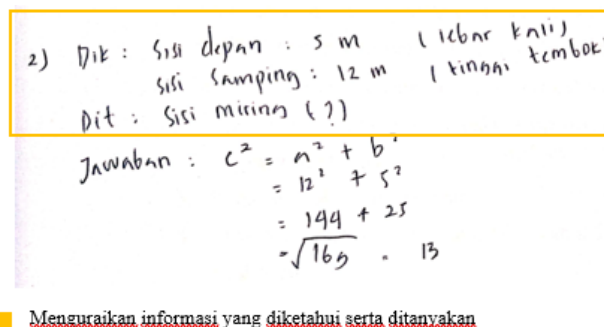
2) Dik : Sisi depan : 5 m (lebar kali)
sisi samping : 12 m (tinggi tembok
Dit : Sisi miring (?)

Jawaban : $c^2 = a^2 + b^2$
$= 12^2 + 5^2$
$= 144 + 25$
$= \sqrt{169} = 13$

Menguraikan informasi yang diketahui serta ditanyakan